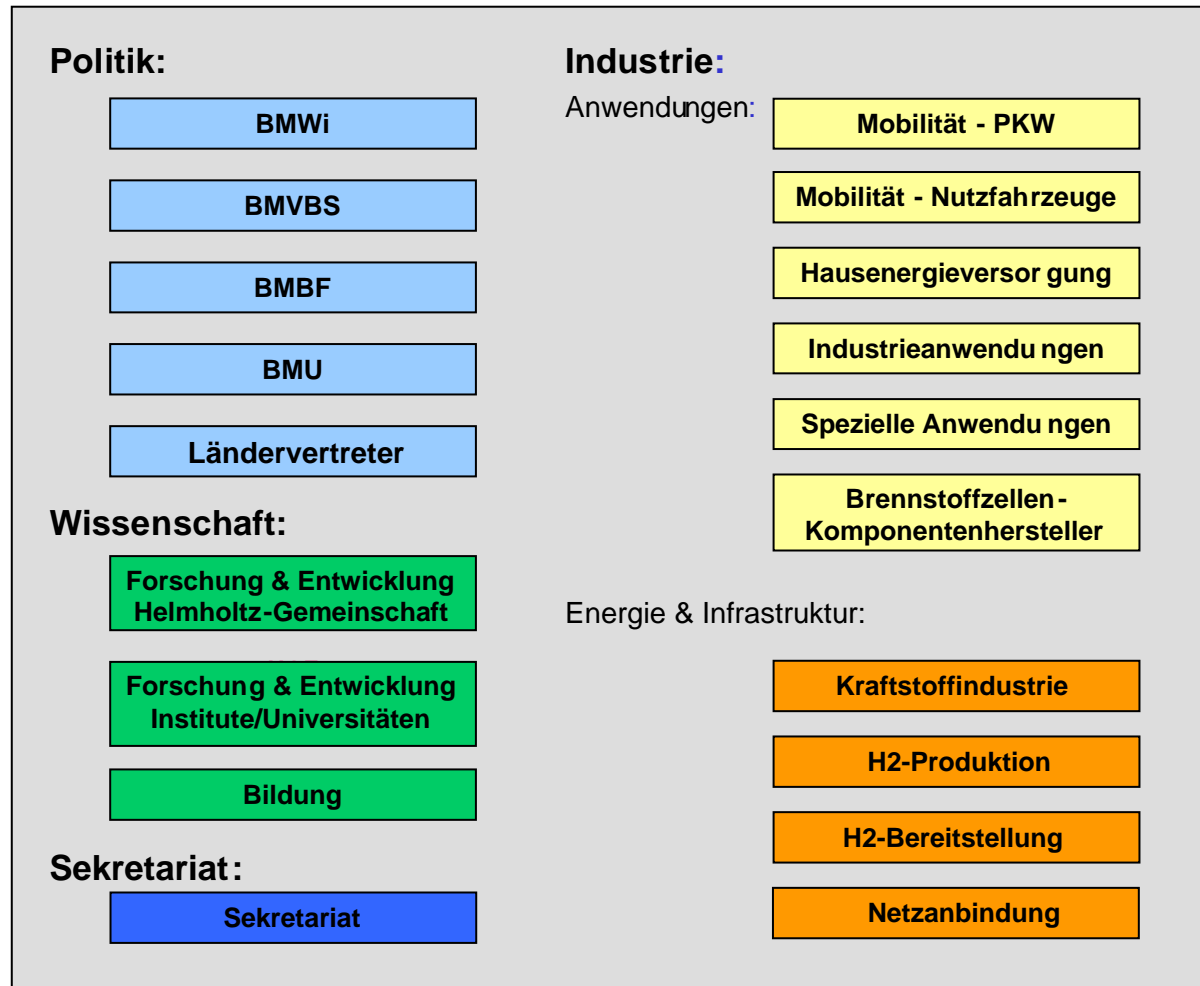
Politik:

BMWi

BMVBS

BMBF

BMU

Ländervertreter

Wissenschaft:

Forschung & Entwicklung Helmholtz-Gemeinschaft

Forschung & Entwicklung Institute/Universitäten

Bildung

Sekretariat:

Sekretariat

Industrie:

Anwendungen:

Mobilität - PKW

Mobilität - Nutzfahrzeuge

Hausenergieversorgung

Industrieanwendungen

Spezielle Anwendungen

Brennstoffzellen-Komponentenhersteller

Energie & Infrastruktur:

Kraftstoffindustrie

H2-Produktion

H2-Bereitstellung

Netzanbindung